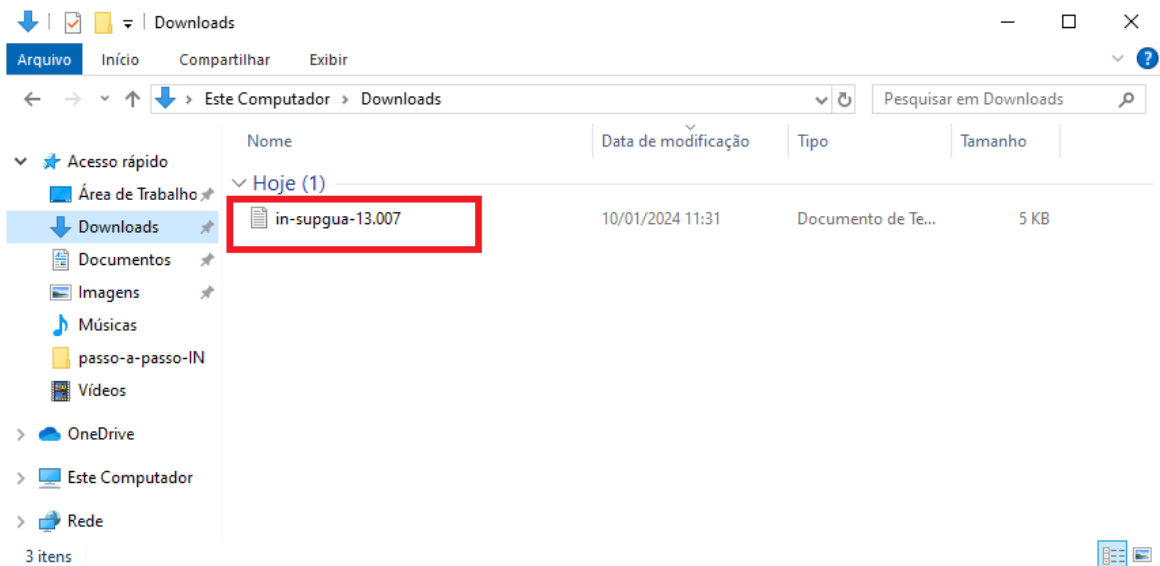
Downloads

Arquivo Início Compartilhar Exibir

Este Computador > Downloads

Pesquisar em Downloads

Acesso rápido
Área de Trabalho
Downloads
Documentos
Imagens
Músicas
passo-a-passo-IN
Vídeos
OneDrive
Este Computador
Rede

| Nome | Data de modificação | Tipo | Tamanho |
|---|---|---|---|
| Hoje (1) | | | |
| in-supgua-13.007 | 10/01/2024 11:31 | Documento de Te... | 5 KB |

3 itens